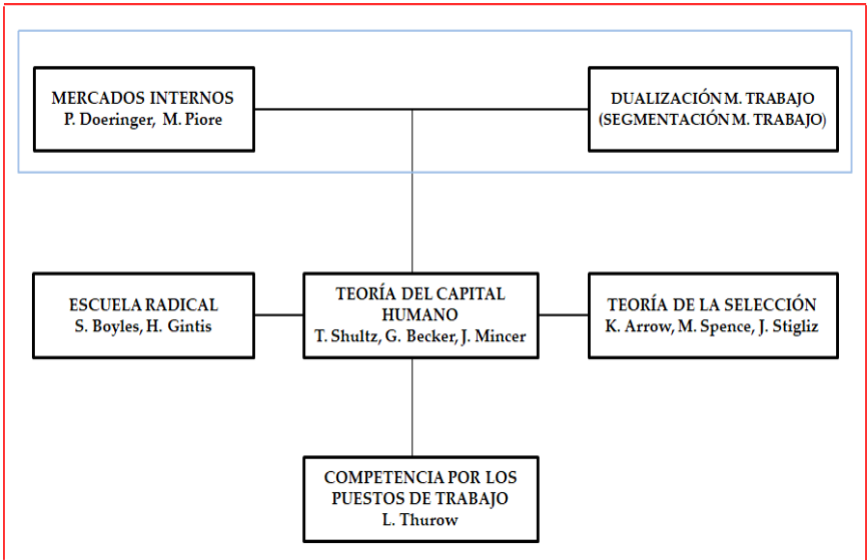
MERCADOS INTERNOS
P. Doeringer, M. Piore

DUALIZACIÓN M. TRABAJO
(SEGMENTACIÓN M. TRABAJO)

ESCUELA RADICAL
S. Boyles, H. Gintis

TEORÍA DEL CAPITAL HUMANO
T. Shultz, G. Becker, J. Mincer

TEORÍA DE LA SELECCIÓN
K. Arrow, M. Spence, J. Stigliz

COMPETENCIA POR LOS PUESTOS DE TRABAJO
L. Thurow